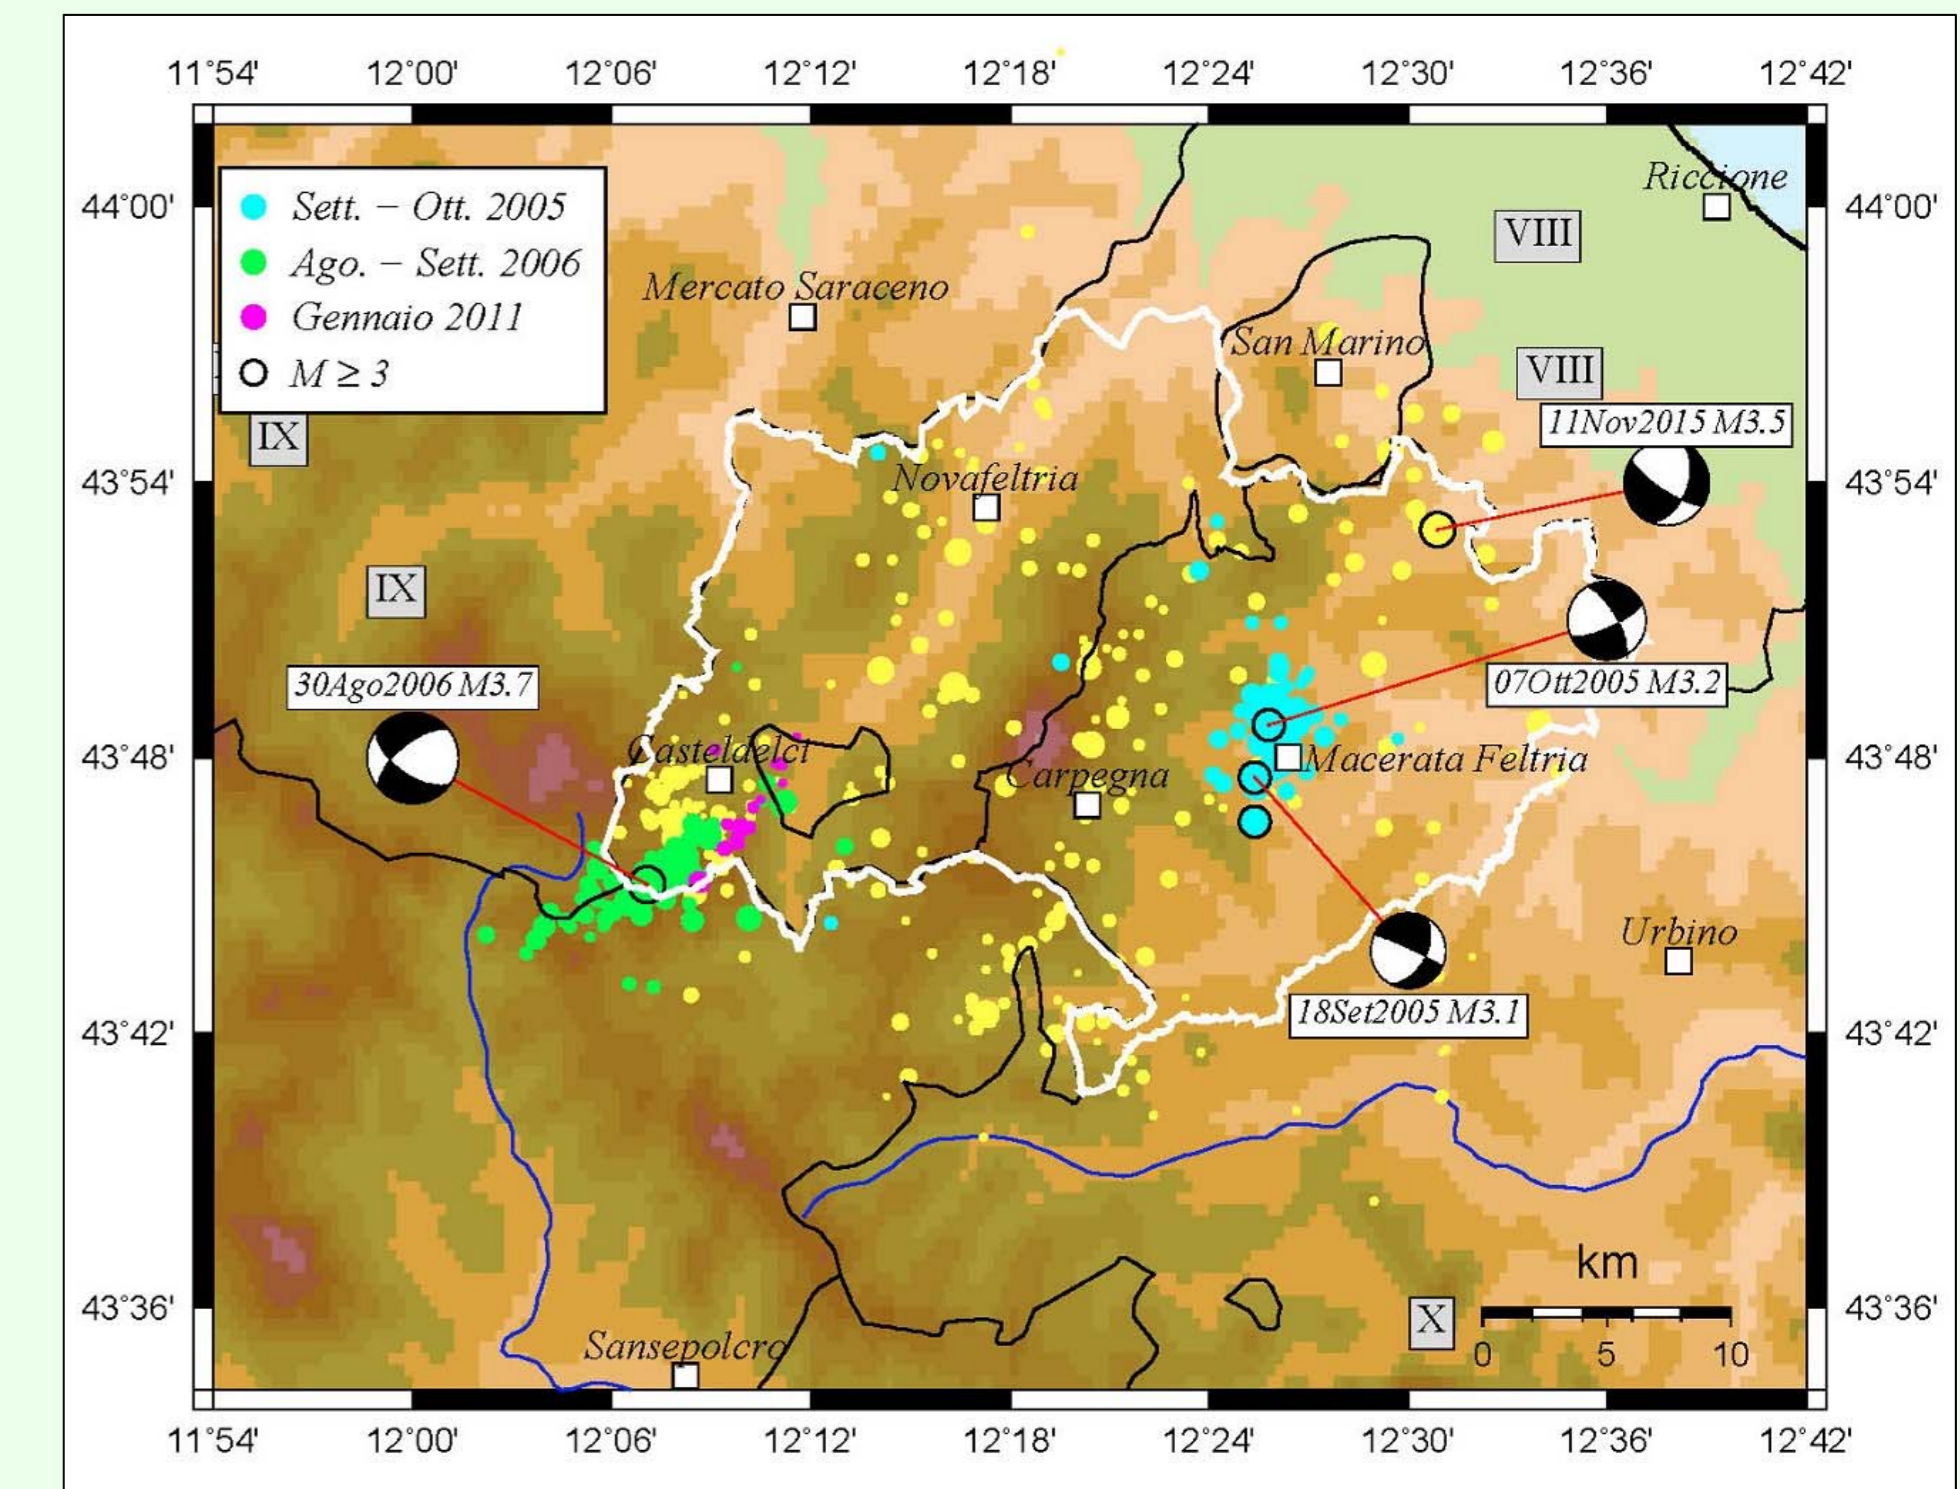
11°54' 12°00' 12°06' 12°12' 12°18' 12°24' 12°30' 12°36' 12°42'

44°00'
43°54'
43°48'
43°42'
43°36'

Sett. – Ott. 2005
Ago. – Sett. 2006
Gennaio 2011
$M \geq 3$

Riccione
VIII
Mercato Saraceno
San Marino
VIII
IX
11Nov2015 M3.5
Novafeltria
IX
07Ott2005 M3.2
30Ago2006 M3.7
Casteldelci
Macerata Feltria
Carpegna
Urbino
18Set2005 M3.1
km
X
0 5 10
Sansepolcro

11°54' 12°00' 12°06' 12°12' 12°18' 12°24' 12°30' 12°36' 12°42'

44°00'
43°54'
43°48'
43°42'
43°36'